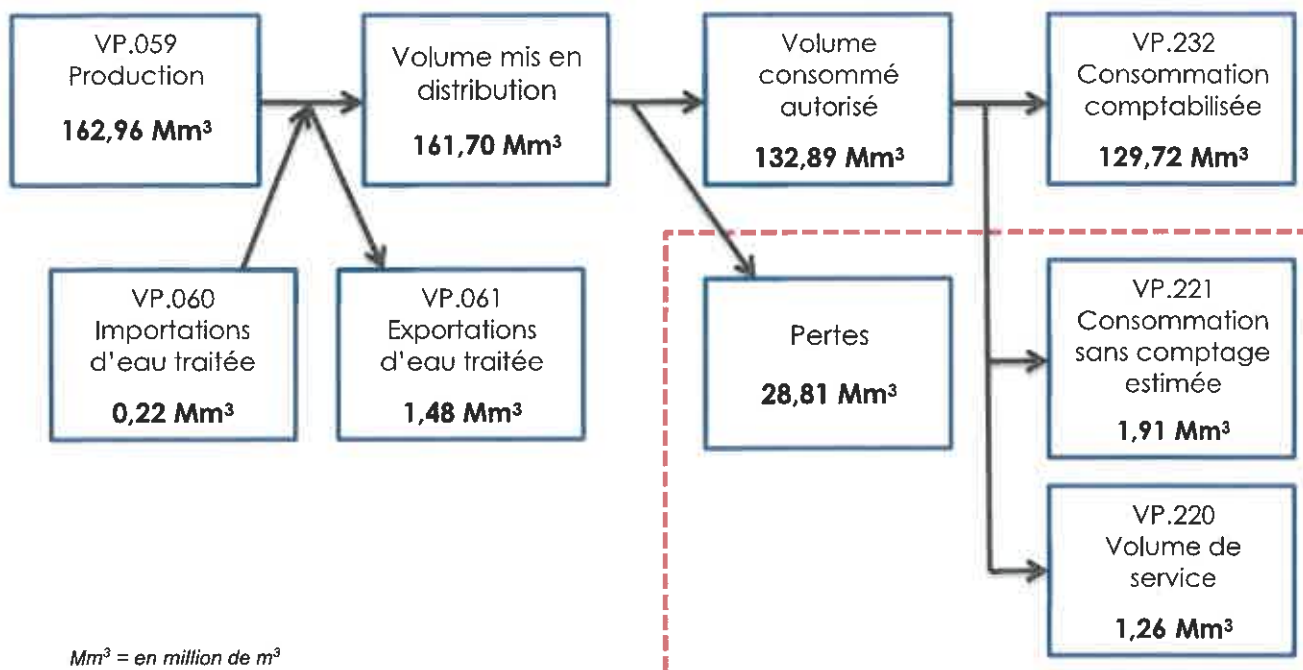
VP.059
Production
**162,96 Mm$^3$**

Volume mis en distribution
**161,70 Mm$^3$**

Volume consommé autorisé
**132,89 Mm$^3$**

VP.232
Consommation comptabilisée
**129,72 Mm$^3$**

VP.060
Importations d'eau traitée
**0,22 Mm$^3$**

VP.061
Exportations d'eau traitée
**1,48 Mm$^3$**

Pertes
**28,81 Mm$^3$**

VP.221
Consommation sans comptage estimée
**1,91 Mm$^3$**

VP.220
Volume de service
**1,26 Mm$^3$**

Mm$^3$ = en million de m$^3$